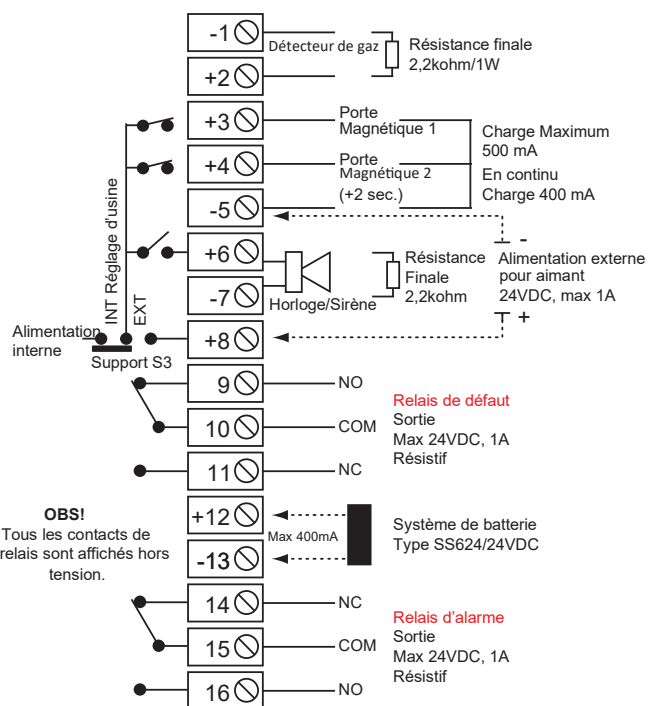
-1
Détecteur de gaz
Résistance finale
2,2kohm/1W
+2
+3
Porte
Magnétique 1
Charge Maximum
500 mA
+4
Porte
Magnétique 2
(+2 sec.)
En continu
Charge 400 mA
-5
INT Réglage d'usine
EXT
+6
Résistance
Finale
2,2kohm
-
Alimentation externe
pour aimant
24VDC, max 1A
-7
Horloge/Sirène
+
Alimentation
interne
+8
Support S3
9
NO
Relais de défaut
Sortie
Max 24VDC, 1A
Résistif
10
COM
11
NC
OBS!
Tous les contacts de relais sont affichés hors tension.
+12
Max 400mA
Système de batterie
Type SS624/24VDC
-13
14
NC
Relais d'alarme
Sortie
Max 24VDC, 1A
Résistif
15
COM
16
NO